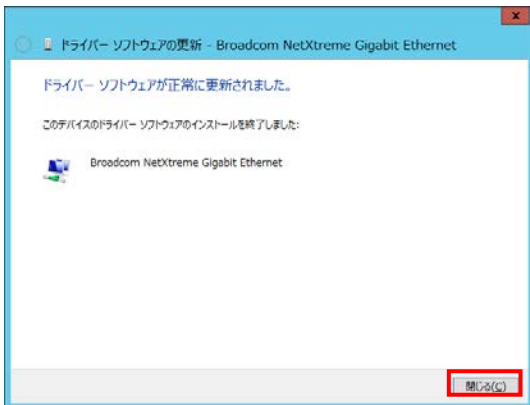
ドライバー ソフトウェアの更新 - Broadcom NetXtreme Gigabit Ethernet

ドライバー ソフトウェアが正常に更新されました。

このデバイスのドライバー ソフトウェアのインストールを終了しました:

Broadcom NetXtreme Gigabit Ethernet

閉じる(C)